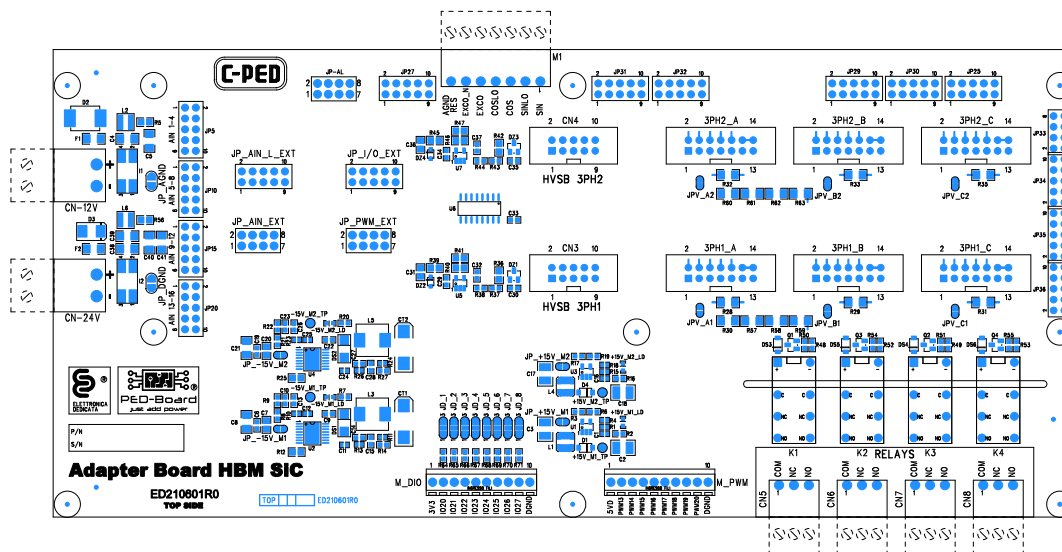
C-PED

JP-AL

JP27

JP31

JP32

JP29

JP30

JP23

M1

AGND
RES
EXCO_N
EXCO
COSLO
COS
SINLO
SIN

CN4

HVSB 3PH2

3PH2_A

3PH2_B

3PH2_C

JP_AIN_L_EXT

JP_I/O_EXT

JP_AIN_EXT

JP_PWM_EXT

CN3

HVSB 3PH1

3PH1_A

3PH1_B

3PH1_C

JPV_A2

JPV_B2

JPV_C2

JPV_A1

JPV_B1

JPV_C1

CN-12V

CN-24V

JP_AGND

JP_DGND

AIN 1-4

AIN 5-8

AIN 9-12

AIN 13-16

JP5

JP10

JP15

JP20

JP_-15V_M2

JP_-15V_M1

JP_+15V_M2

JP_+15V_M1

-15V_M2_TP

-15V_M2_LD

-15V_M1_TP

-15V_M1_LD

+15V_M2_LD

+15V_M2_TP

+15V_M1_LD

+15V_M1_TP

ELETTRONICA DEDICATA

PED-Board
just add power

P/N

S/N

Adapter Board HBM SIC

ED210601R0
TOP SIDE

TOP ED210601R0

M_DIO

3V3 IO20 IO21 IO22 IO23 IO24 IO25 IO26 IO27 DGND

M_PWM

5V0 PWM1 PWM2 PWM3 PWM4 PWM5 PWM6 PWM7 PWM8 DGND

K1 K2 RELAYS K3 K4

COM NC NO

CN5 CN6 CN7 CN8

JP33 JP34 JP35 JP36